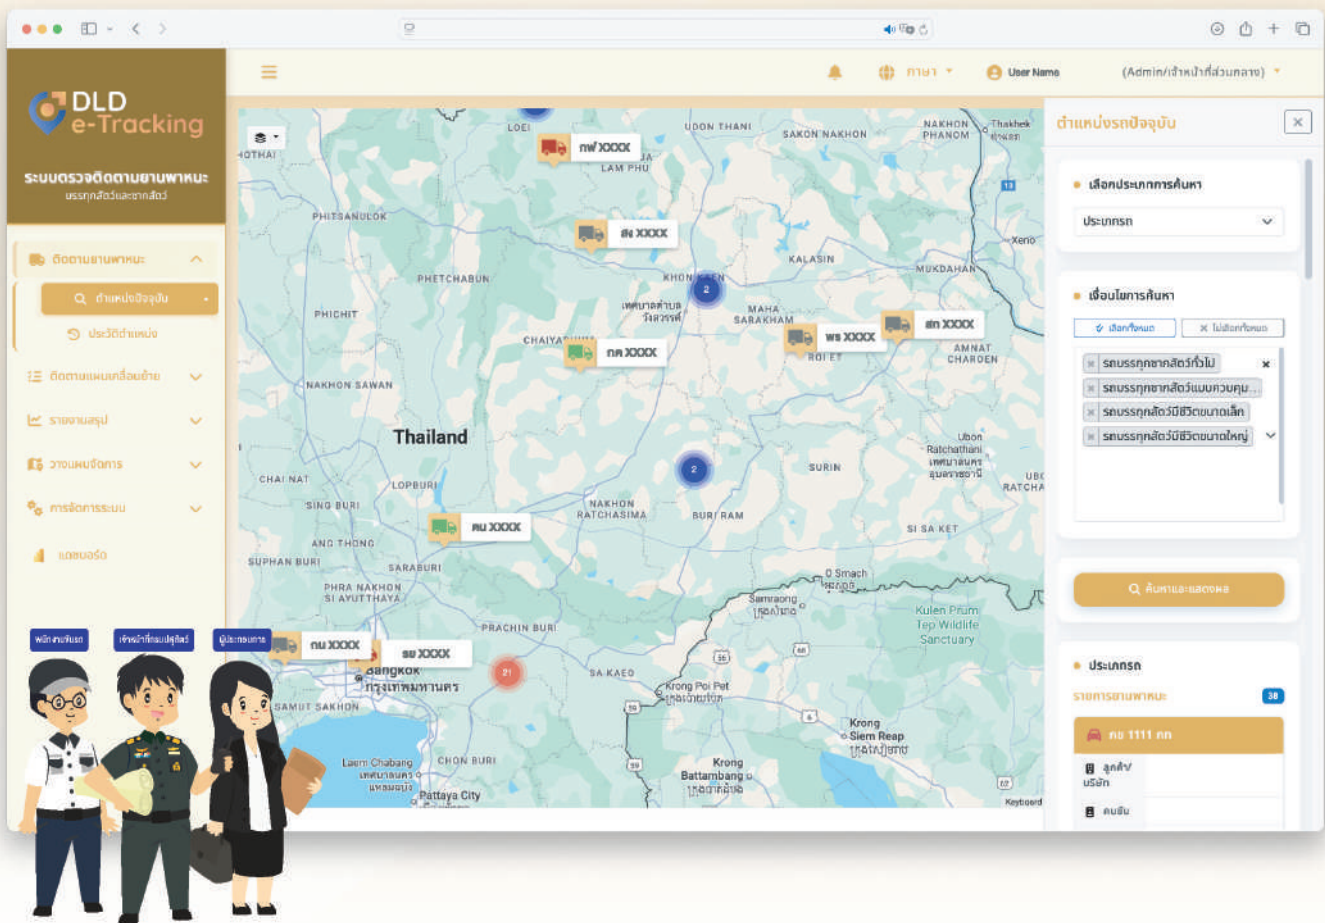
DLD e-Tracking

ระบบตรวจติดตามยานพาหนะ
บรรทุกสัตว์และซากสัตว์

ติดตามยานพาหนะ
ตำแหน่งปัจจุบัน
ประวัติตำแหน่ง
ติดตามแผนเคลื่อนย้าย
รายงานสรุป
วางแผนจัดการ
การจัดการระบบ
แดชบอร์ด

ภาษา
User Name
(Admin/เจ้าหน้าที่ส่วนกลาง)

LOEI
UDON THANI
SAKON NAKHON
NAKHON PHANOM
Thakhek
LAM PHU
PHITSANULOK
KALASIN
MUKDAHAN
PHETCHABUN
KHON KAEN
MAHA SARAKHAM
PHICHIT
CHAIYAPHUM
ROI ET
AMNAT CHAROEN
NAKHON SAWAN
Thailand
CHAI NAT
LOPBURI
SING BURI
NAKHON RATCHASIMA
BURI RAM
SURIN
SI SA KET
ANG THONG
SUPHAN BURI
SARABURI
PHRA NAKHON SI AYUTTHAYA
PRACHIN BURI
Bangkok
กรุงเทพมหานคร
SAMUT SAKHON
SA KAEO
CHON BURI
Pattaya City
Krong Poi Pet
Krong Siem Reap
Krong Battambang
Kulen Prum Tep Wildlife Sanctuary
Ubon Ratchathani
Xeno
O Smach
Sisaket
Keyboard

กพ XXXX
สง XXXX
กก XXXX
พร XXXX
สก XXXX
คน XXXX
กน XXXX
ชย XXXX
2
2
21

ตำแหน่งรถปัจจุบัน
เลือกประเภทการค้นหา
ประเภทรถ
เงื่อนไขการค้นหา
เลือกทั้งหมด
ไม่เลือกทั้งหมด
รถบรรทุกซากสัตว์ทั่วไป
รถบรรทุกซากสัตว์แบบควบคุม...
รถบรรทุกสัตว์มีชีวิตขนาดเล็ก
รถบรรทุกสัตว์มีชีวิตขนาดใหญ่
ค้นหาและแสดงผล
ประเภทรถ
รายการยานพาหนะ
38
กข 1111 กก
ลูกค้า/บริษัท
คนขับ

พนักงานขับรถ
เจ้าหน้าที่กรมปศุสัตว์
ผู้ประกอบการ